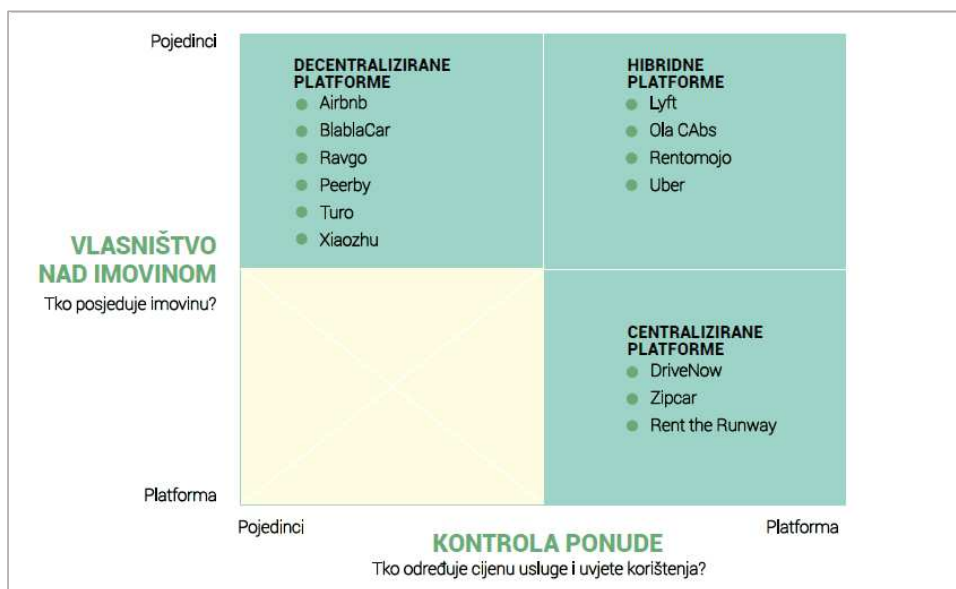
Pojedinci

DECENTRALIZIRANE PLATFORME
- Airbnb
- BlablaCar
- Ravgo
- Peerby
- Turo
- Xiaozhu

HIBRIDNE PLATFORME
- Lyft
- Ola CAbs
- Rentomojo
- Uber

VLASNIŠTVO NAD IMOVINOM
Tko posjeduje imovinu?

CENTRALIZIRANE PLATFORME
- DriveNow
- Zipcar
- Rent the Runway

Platforma

Pojedinci

KONTROLA PONUDE
Tko određuje cijenu usluge i uvjete korištenja?

Platforma